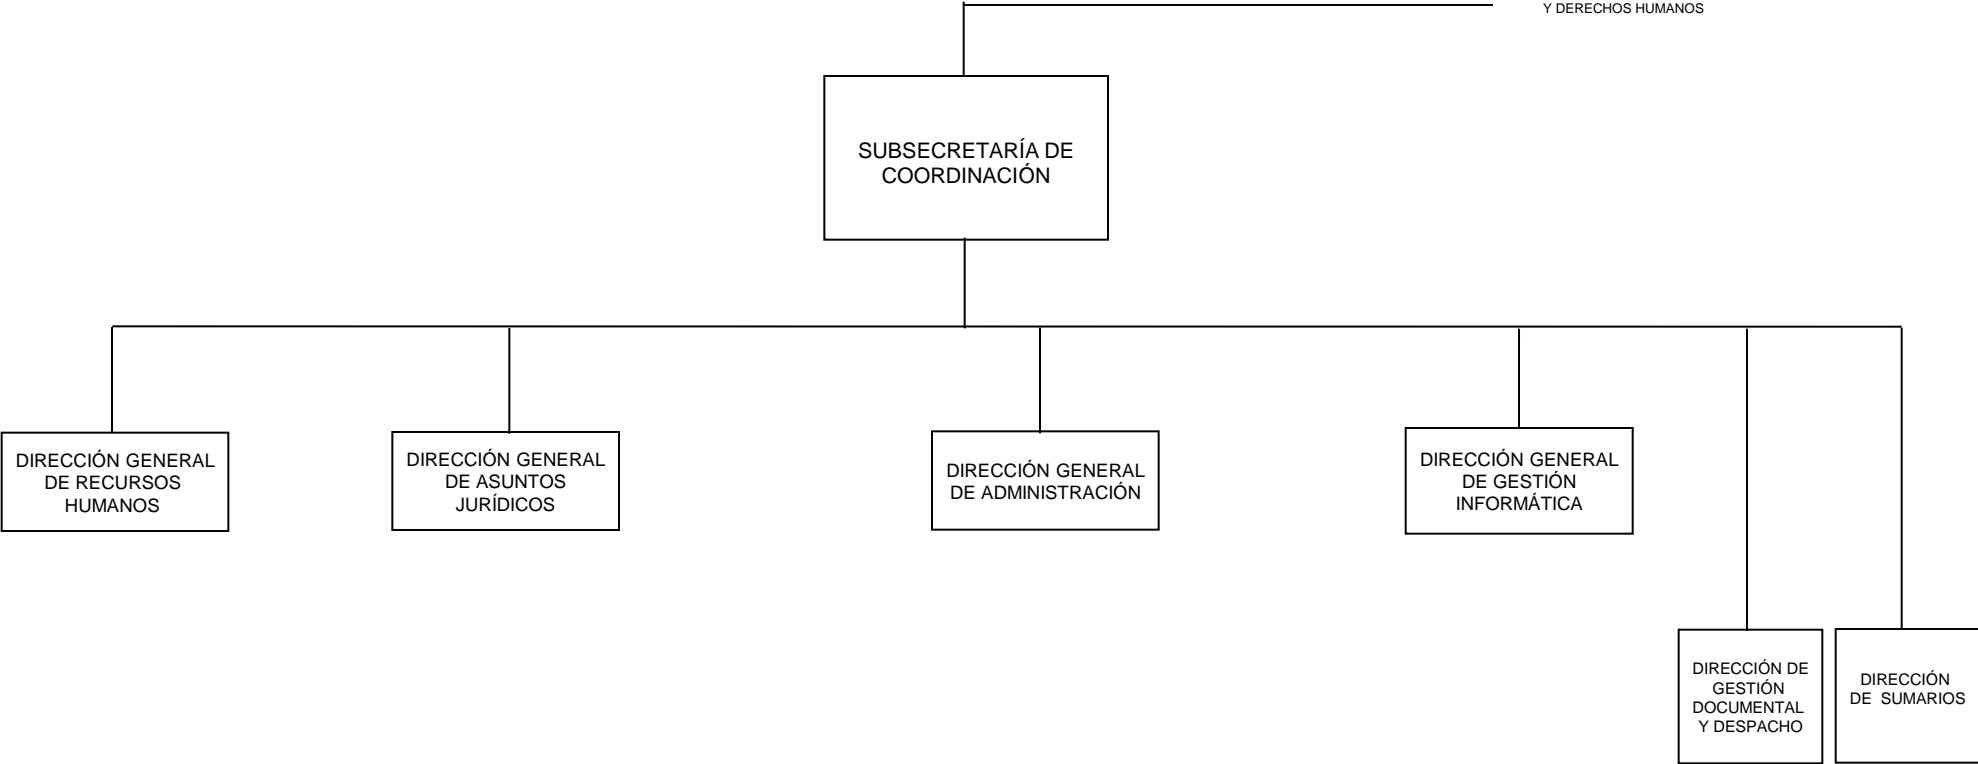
Y DERECHOS HUMANOS

SUBSECRETARÍA DE COORDINACIÓN

DIRECCIÓN GENERAL DE RECURSOS HUMANOS

DIRECCIÓN GENERAL DE ASUNTOS JURÍDICOS

DIRECCIÓN GENERAL DE ADMINISTRACIÓN

DIRECCIÓN GENERAL DE GESTIÓN INFORMÁTICA

DIRECCIÓN DE GESTIÓN DOCUMENTAL Y DESPACHO

DIRECCIÓN DE SUMARIOS